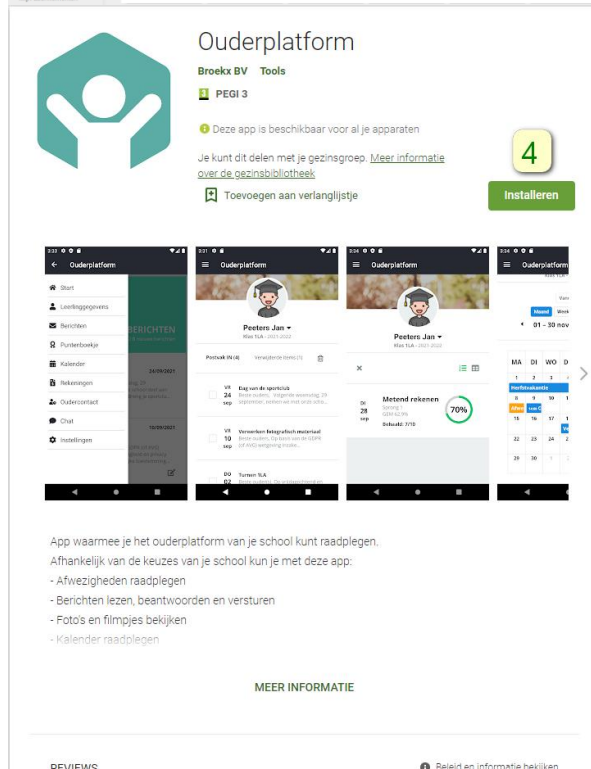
Ouderplatform

Broekx BV Tools

3 PEGI 3

Deze app is beschikbaar voor al je apparaten

Je kunt dit delen met je gezinsgroep. Meer informatie over de gezinsbibliotheek

Toevoegen aan verlanglijstje

4

Installeren

Ouderplatform

Start
Leerlinggegevens
Berichten
Puntenboekje
Kalender
Rekeningen
Oudercontact
Chat
Instellingen

BERICHTEN

24/09/2021

10/09/2021

Ouderplatform

Peeters Jan
Klas 1LA - 2021-2022

Postvak IN (4)
Verwijderde items (1)

VR 24 sep Dag van de sportclub

VR 10 sep Verwerken fotografisch materiaal

DO 02 Turnen 1LA

Ouderplatform

Peeters Jan
Klas 1LA - 2021-2022

Di 28 sep Metend rekenen
Schaal: 7/10
70%

Ouderplatform

Maand Week

01 – 30 nov

MA DI WO D

Herfstvakantie

App waarmee je het ouderplatform van je school kunt raadplegen.

Afhankelijk van de keuzes van je school kun je met deze app:
- Afwezigheden raadplegen
- Berichten lezen, beantwoorden en versturen
- Foto's en filmpjes bekijken
- Kalender raadplegen

MEER INFORMATIE

REVIEWS

Beleid en informatie bekijken